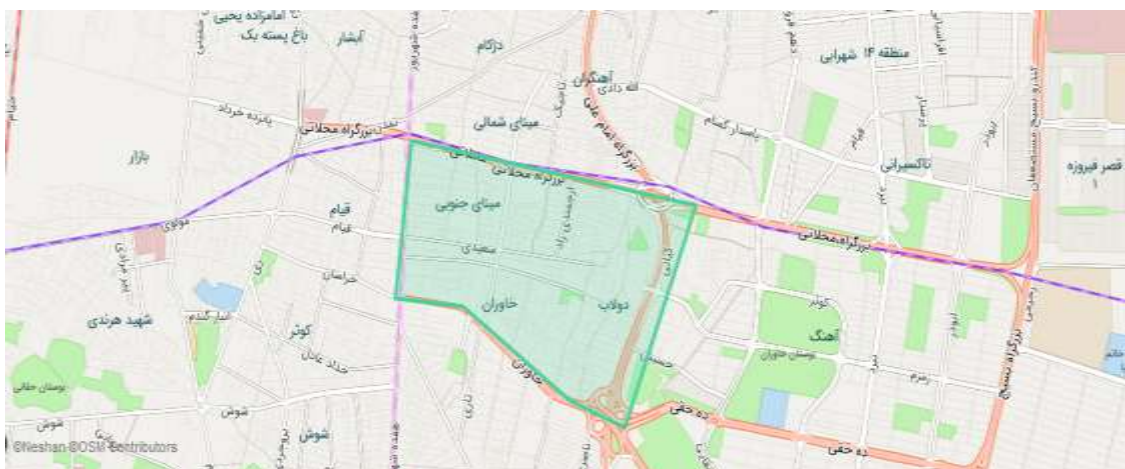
امامزاده یحیی
باغ پسته یک
آبشار
دژکام
آهنگران
منطقه ۱۴ شهرداری
پانزده خرداد
بزرگراه محلاتی
مینای شمالی
بازار
بزرگراه امام علی
تاکسیرانی
قصر فیروزه ۱
مینای جنوبی
مولوی
قیام
بزرگراه محلاتی
معبدی
خراسان
خاوران
دولاب
شهید هرندی
کوثر
آهنگ
بوستان خاوران
بوستان حقانی
شوش
شوش
ره حقی
ره حقی
خاوران
بزرگراه بسیج
©Neshan ©OSM contributors